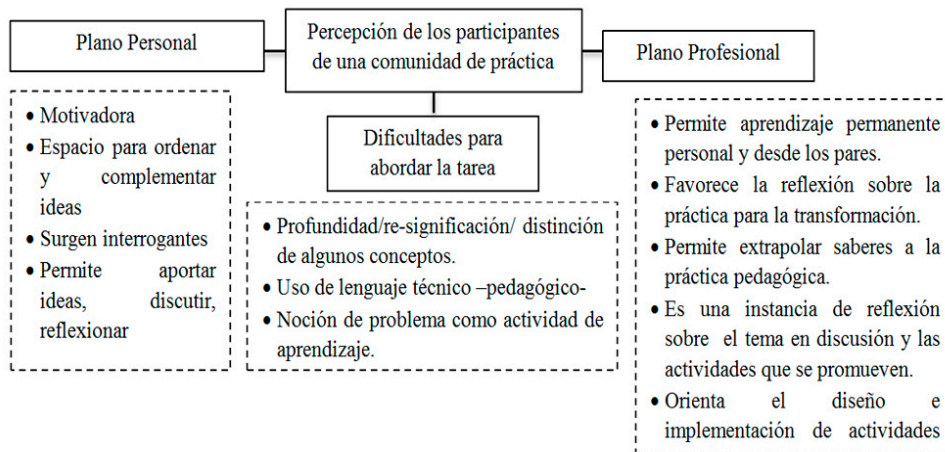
Percepción de los participantes de una comunidad de práctica

Plano Personal

- Motivadora
- Espacio para ordenar y complementar ideas
- Surgen interrogantes
- Permite aportar ideas, discutir, reflexionar

Dificultades para abordar la tarea

- Profundidad/re-significación/ distinción de algunos conceptos.
- Uso de lenguaje técnico –pedagógico-
- Noción de problema como actividad de aprendizaje.

Plano Profesional

- Permite aprendizaje permanente personal y desde los pares.
- Favorece la reflexión sobre la práctica para la transformación.
- Permite extrapolar saberes a la práctica pedagógica.
- Es una instancia de reflexión sobre el tema en discusión y las actividades que se promueven.
- Orienta el diseño e implementación de actividades